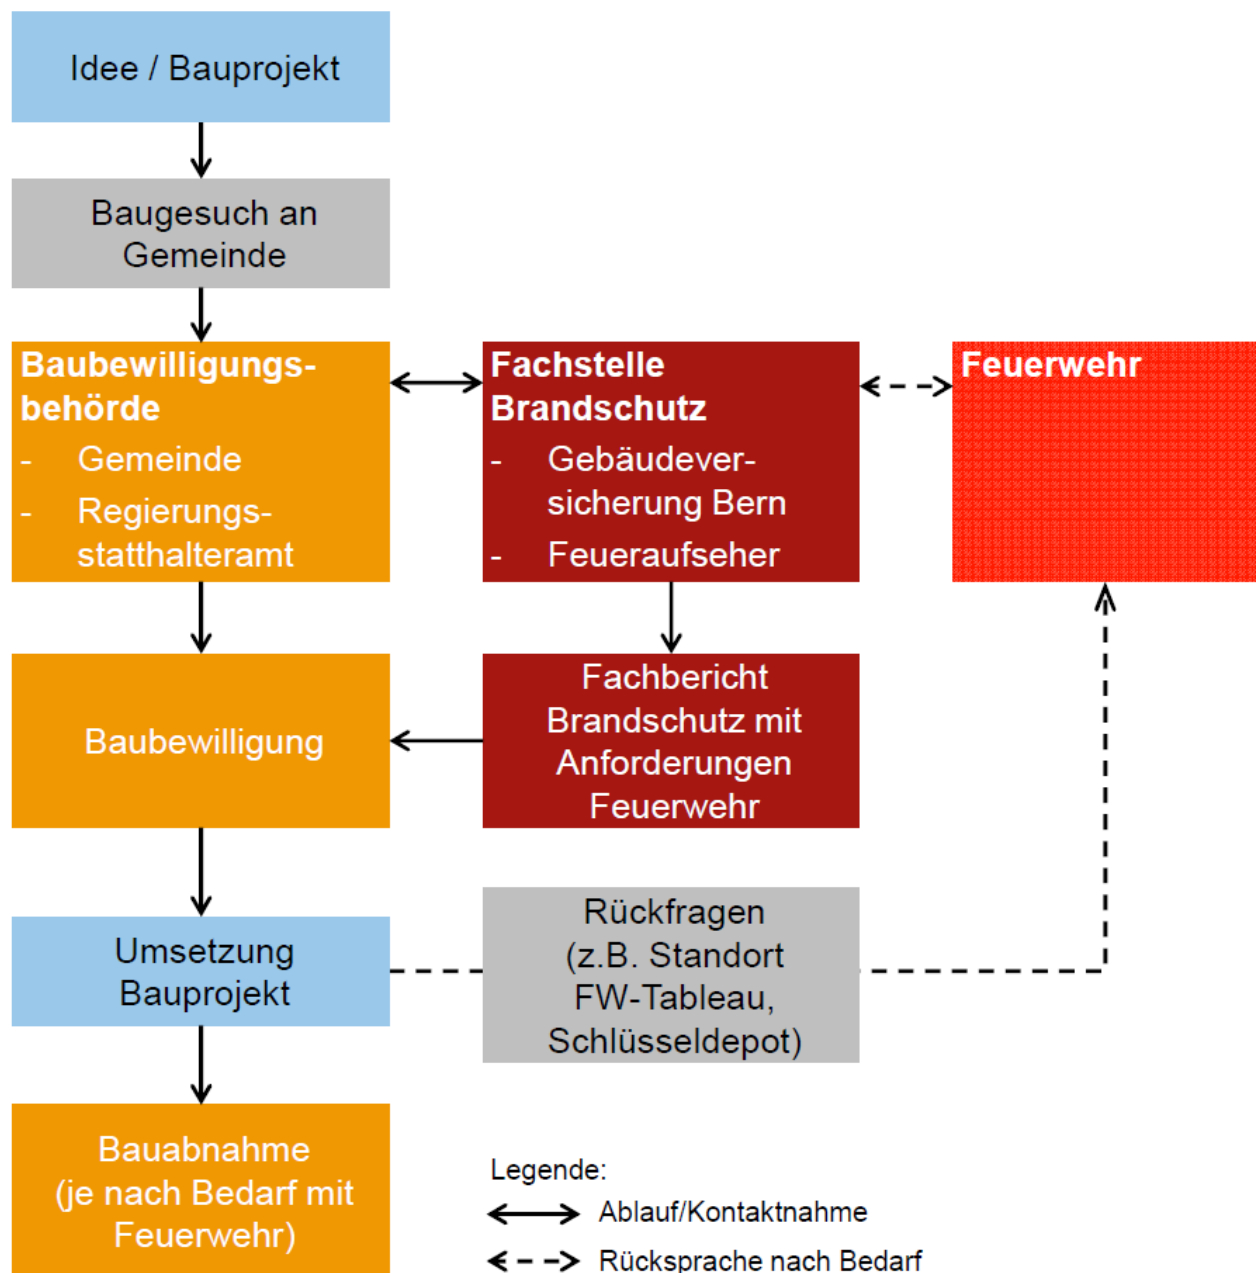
Idee / Bauprojekt

Baugesuch an Gemeinde

Baubewilligungsbehörde
- Gemeinde
- Regierungsstatthalteramt

Fachstelle Brandschutz
- Gebäudeversicherung Bern
- Feueraufseher

Feuerwehr

Baubewilligung

Fachbericht Brandschutz mit Anforderungen Feuerwehr

Umsetzung Bauprojekt

Rückfragen (z.B. Standort FW-Tableau, Schlüsseldepot)

Bauabnahme (je nach Bedarf mit Feuerwehr)

Legende:
Ablauf/Kontaktnahme
Rücksprache nach Bedarf